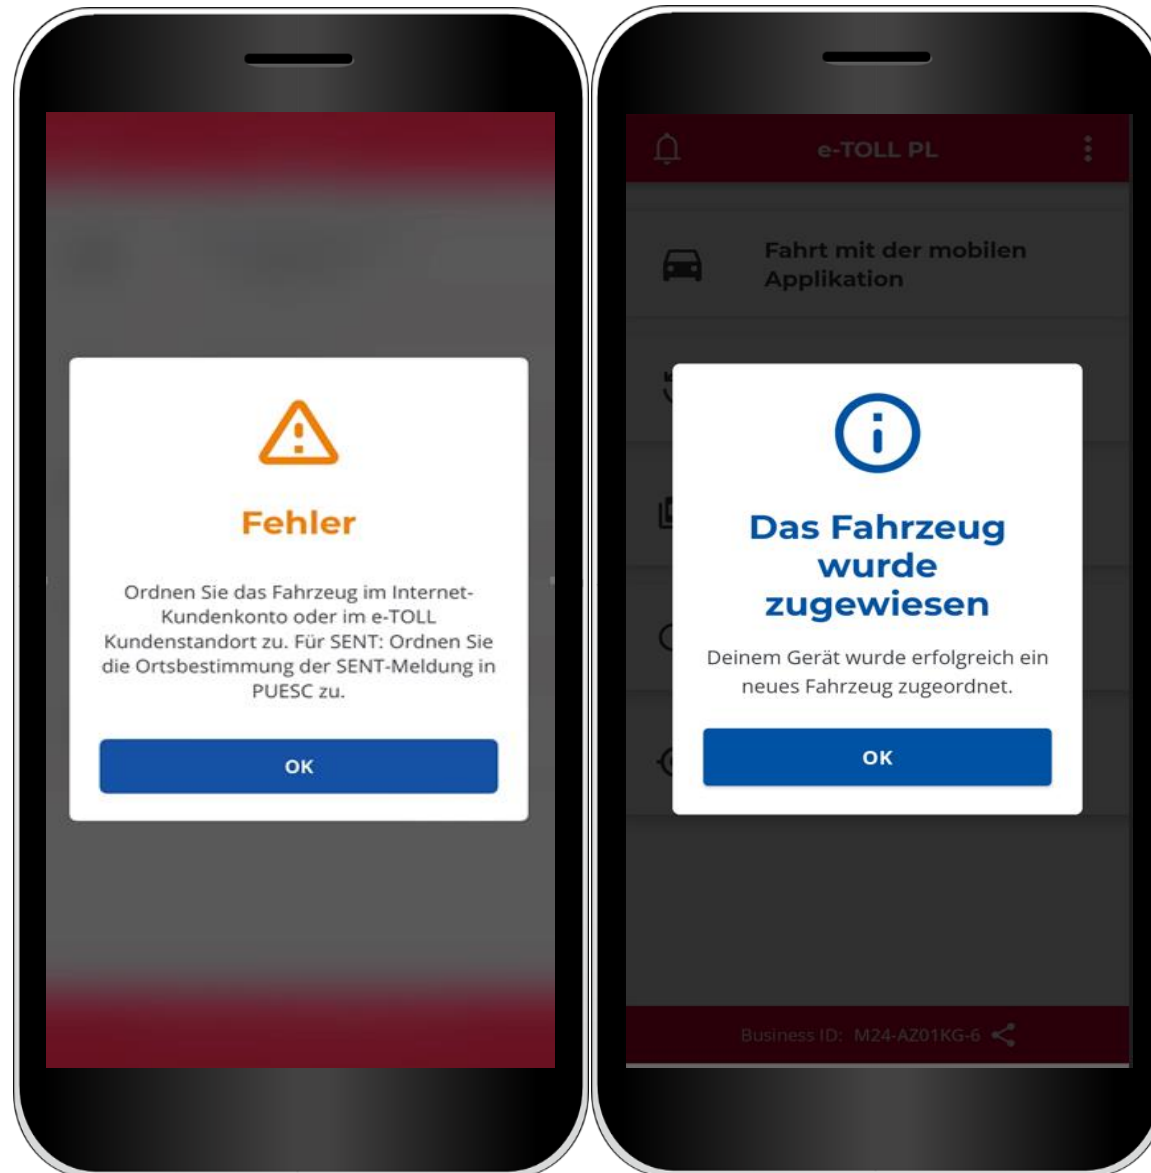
Fehler

Ordnen Sie das Fahrzeug im Internet-Kundenkonto oder im e-TOLL Kundenstandort zu. Für SENT: Ordnen Sie die Ortsbestimmung der SENT-Meldung in PUESC zu.

OK

e-TOLL PL

Fahrt mit der mobilen Applikation

Das Fahrzeug wurde zugewiesen

Deinem Gerät wurde erfolgreich ein neues Fahrzeug zugeordnet.

OK

Business ID: M24-AZ01KG-6